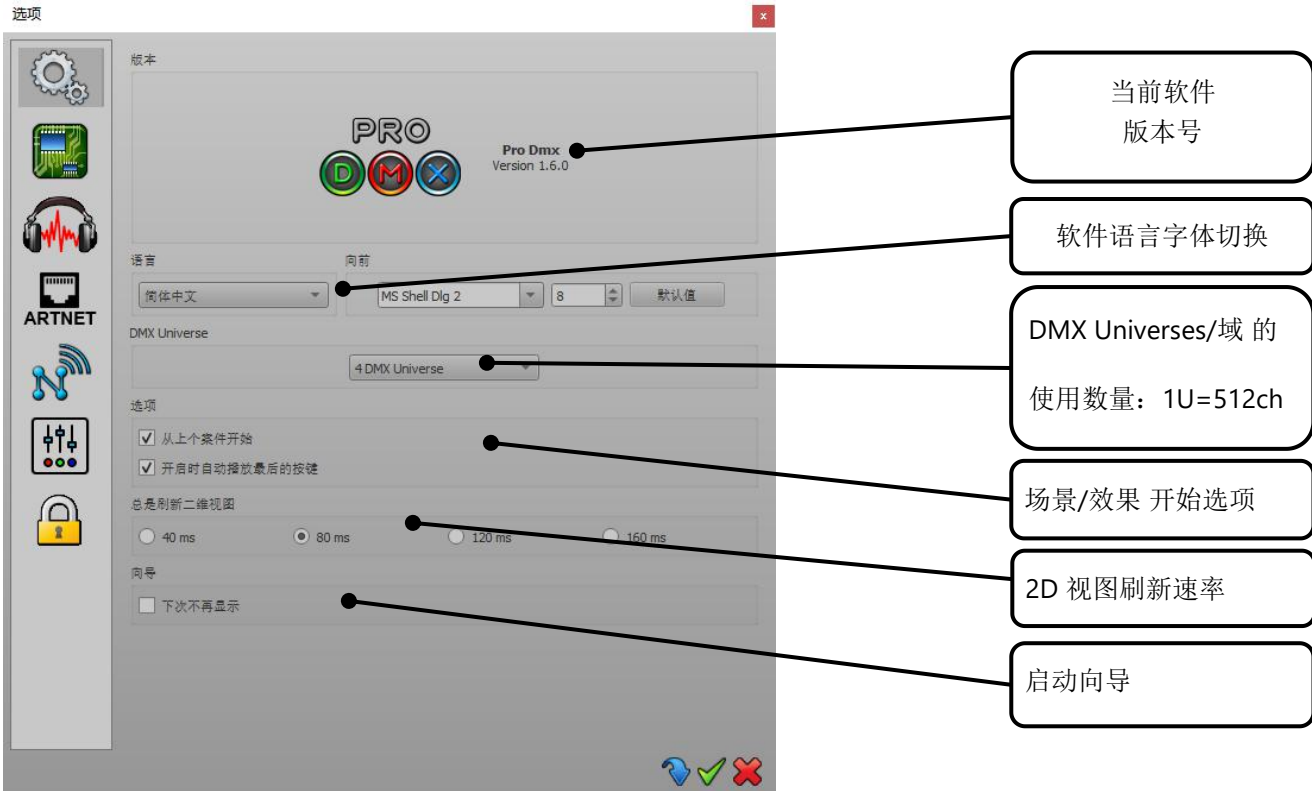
选项

版本

PRO
DMX

Pro Dmx
Version 1.6.0

语言
简体中文

向前
MS Shell Dlg 2
8
默认值

DMX Universe
4 DMX Universe

选项
☑ 从上个案件开始
☑ 开启时自动播放最后的按键

总是刷新二维视图
○ 40 ms ◉ 80 ms ○ 120 ms ○ 160 ms

向导
☐ 下次不再显示

ARTNET

当前软件
版本号

软件语言字体切换

DMX Universes/域 的
使用数量：1U=512ch

场景/效果 开始选项

2D 视图刷新速率

启动向导